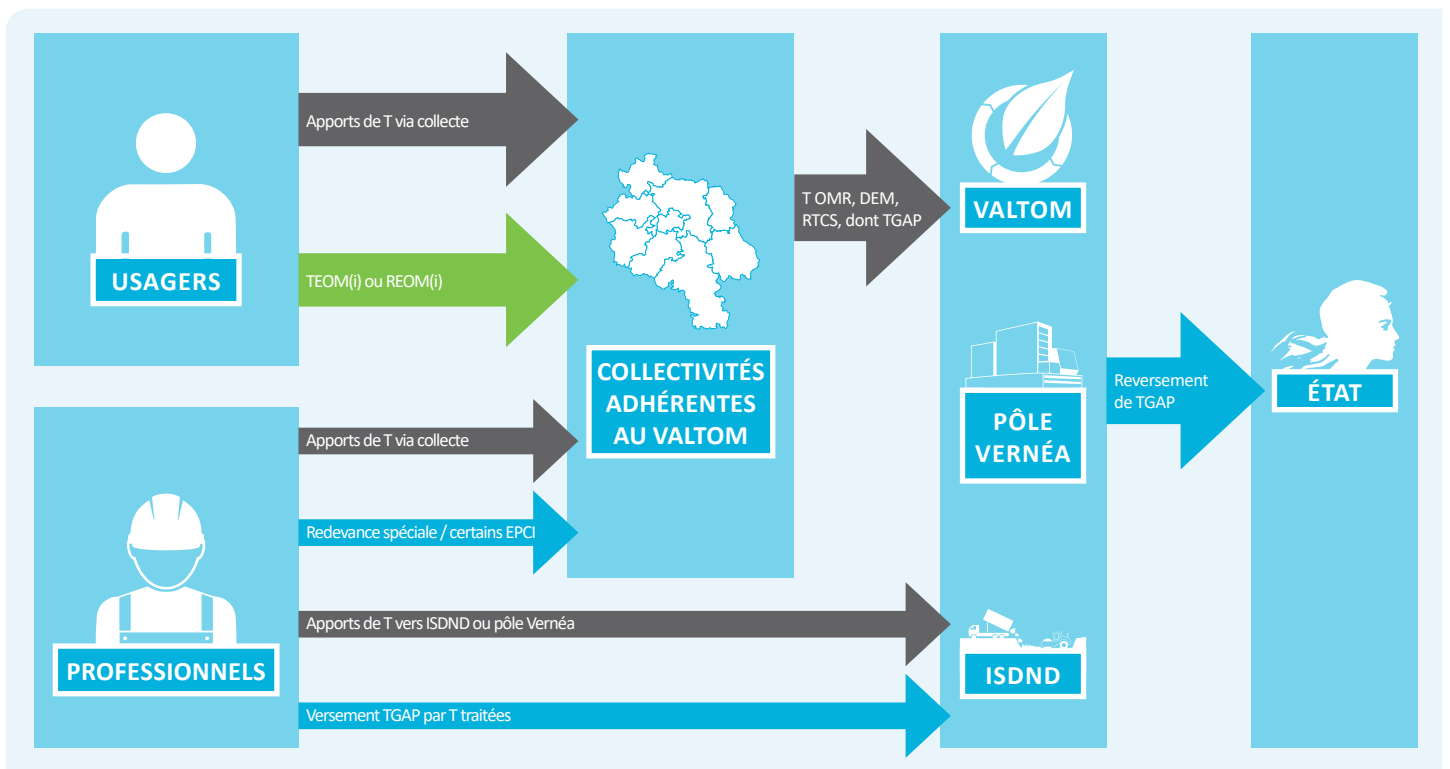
USAGERS

Apports de T via collecte

TEOM(i) ou REOM(i)

PROFESSIONNELS

Apports de T via collecte

Redevance spéciale / certains EPCI

Apports de T vers ISDND ou pôle Vernéa

Versement TGAP par T traitées

COLLECTIVITÉS ADHÉRENTES AU VALTOM

T OMR, DEM, RTCS, dont TGAP

VALTOM

PÔLE VERNÉA

ISDND

Reversement de TGAP

ÉTAT